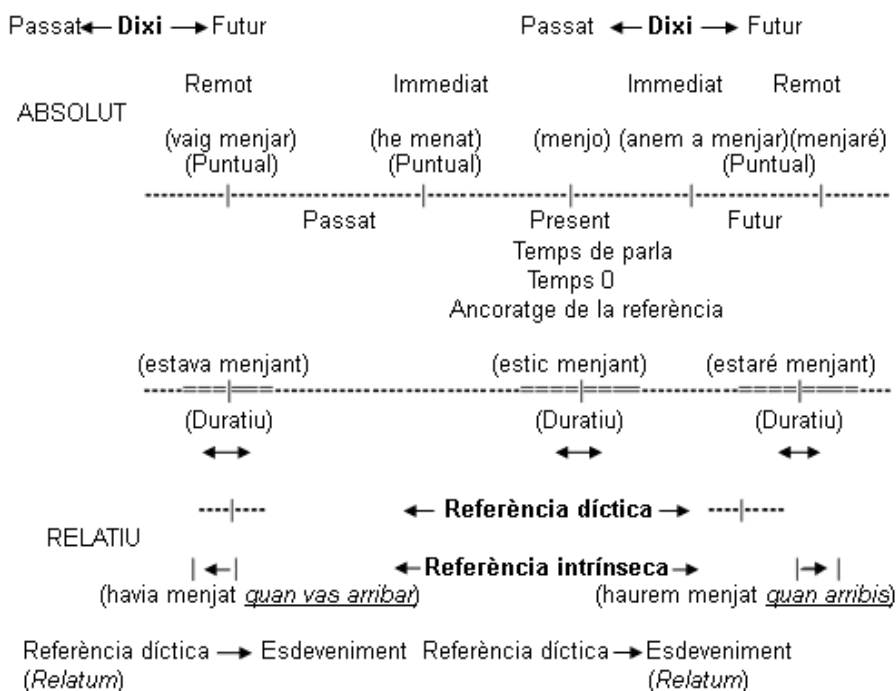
Passat ← **Dixi** → Futur

Passat ← **Dixi** → Futur

Remot

Immediat

Immediat

Remot

ABSOLUT

(vaig menjar) (Puntual)

(he menat) (Puntual)

(menjo)

(anem a menjar)(menjaré) (Puntual)

Passat

Present

Futur

Temps de parla

Temps 0

Ancoratge de la referència

(estava menjant)

(estic menjant)

(estaré menjant)

(Duratiu)

(Duratiu)

(Duratiu)

← **Referència díctica** →

RELATIU

← **Referència intrínseca** →

(havia menjat *quan vas arribar*)

(haurem menjat *quan arribis*)

Referència díctica → Esdeveniment (*Relatum*)

Referència díctica → Esdeveniment (*Relatum*)